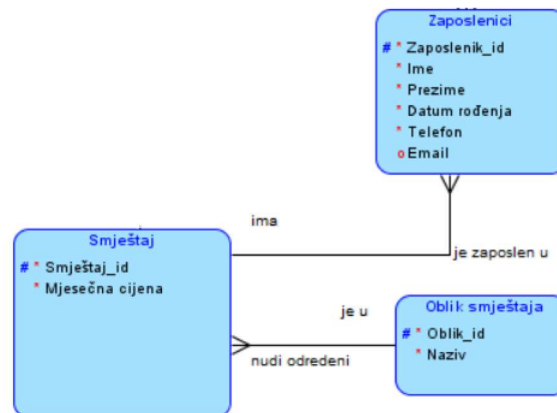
Zaposlenici
# * Zaposlenik_id
* Ime
* Prezime
* Datum rođenja
* Telefon
o Email

ima

je zaposlen u

Smještaj
# * Smještaj_id
* Mjesečna cijena

je u

nudi određeni

Oblik smještaja
# * Oblik_id
* Naziv